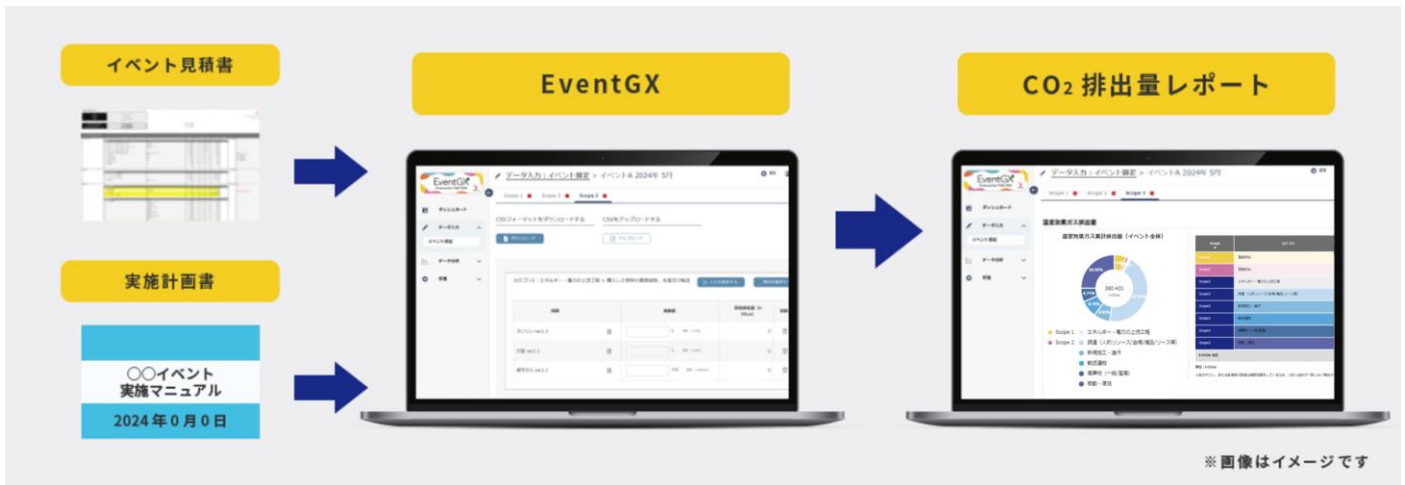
イベント見積書

実施計画書

〇〇イベント
実施マニュアル
2024年0月0日

EventGX

EventGX

データ入力 | イベント設定 > イベントA 2024年 5月

Scope 1 Scope 2 Scope 3

ダッシュボード

データ入力

イベント設定

データ分析

設定

CSVフォーマットをダウンロードする

CSVをアップロードする

ダウンロード

アップロード

$CO_2$ 排出量レポート

EventGX

データ入力 | イベント設定 > イベントA 2024年 5月

Scope 1 Scope 2 Scope 3

ダッシュボード

データ入力

イベント設定

データ分析

設定

温室効果ガス排出量

温室効果ガス累計排出量（イベント全体）

380.431

Scope 1 エネルギー・電力の上流工程

Scope 2 調達（人的リソース/会場/備品/リソース等）

新規加工・廃棄

輸送運搬

廃棄物（一般/産廃）

移動・宿泊

※画像はイメージです